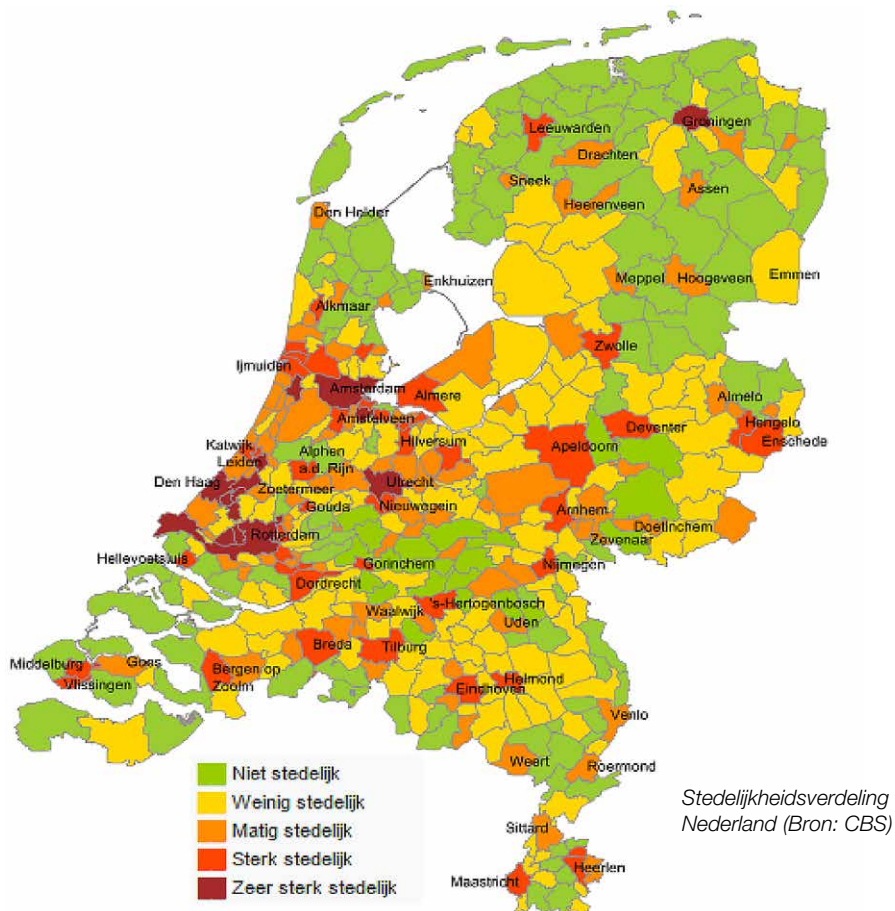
Groningen
Leeuwarden
Drachten
Sneek
Assen
Heerenveen
Den Helder
Enkhuizen
Emmen
Meppel
Hoogeveen
Alkmaar
Zwolle
Ijmuiden
Amsterdam
Almere
Almelo
Amstelveen
Hengelo
Enschede
Deventer
Katwijk
Leiden
Hilversum
Apeldoorn
Alphen a.d. Rijn
Den Haag
Zoetermeer
Utrecht
Gouda
Nieuwegein
Arnhem
Doetinchem
Rotterdam
Zevenaar
Hellevoetsluis
Gorinchem
Nijmegen
Dordrecht
Waalwijk
's-Hertogenbosch
Uden
Middelburg
Goes
Breda
Tilburg
Vlissingen
Bergen op Zoom
Helmond
Eindhoven
Venlo
Weert
Roermond
Sittard
Heerlen
Maastricht

Niet stedelijk
Weinig stedelijk
Matig stedelijk
Sterk stedelijk
Zeer sterk stedelijk

Stedelijkheidsverdeling Nederland (Bron: CBS)